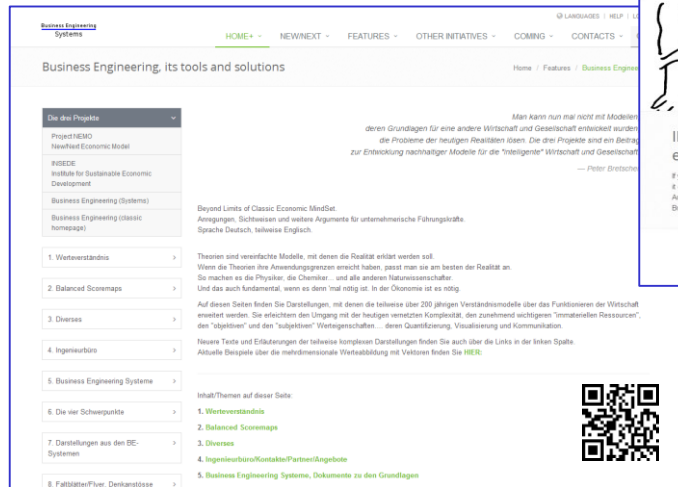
Business Engineering Systems

LANGUAGES | HELP | L

HOME+ NEW/NEXT FEATURES OTHER INITIATIVES COMING CONTACTS

Business Engineering, its tools and solutions

Home / Features / Business Enginee

Die drei Projekte

Project NEMO
New/Next Economic Model

INSEDE
Institute for Sustainable Economic Development

Business Engineering (Systems)

Business Engineering (classic homepage)

1. Werteverständnis

2. Balanced Scoremaps

3. Diverses

4. Ingenieurbüro

5. Business Engineering Systeme

6. Die vier Schwerpunkte

7. Darstellungen aus den BE-Systemen

8. Faltblätter/Flyer, Denkanstösse

Man kann nun mal nicht mit Modellen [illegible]
deren Grundlagen für eine andere Wirtschaft und Gesellschaft entwickelt wurden
die Probleme der heutigen Realitäten lösen. Die drei Projekte sind ein Beitrag
zur Entwicklung nachhaltiger Modelle für die "intelligente" Wirtschaft und Gesellschaft

— Peter Bretsche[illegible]

Beyond Limits of Classic Economic MindSet.
Anregungen, Sichtweisen und weitere Argumente für unternehmerische Führungskräfte.
Sprache Deutsch, teilweise Englisch.

Theorien sind vereinfachte Modelle, mit denen die Realität erklärt werden soll.
Wenn die Theorien ihre Anwendungsgrenzen erreicht haben, passt man sie am besten der Realität an.
So machen es die Physiker, die Chemiker… und alle anderen Naturwissenschafter.
Und das auch fundamental, wenn es denn 'mal nötig ist. In der Ökonomie ist es nötig.

Auf diesen Seiten finden Sie Darstellungen, mit denen die teilweise über 200 jährigen Verständnismodelle über das Funktionieren der Wirtschaft erweitert werden. Sie erleichtern den Umgang mit der heutigen vernetzten Komplexität, den zunehmend wichtigeren "immateriellen Ressourcen", den "objektiven" und den "subjektiven" Wertezeichnungen… deren Quantifizierung, Visualisierung und Kommunikation.

Neuere Texte und Erläuterungen der teilweise komplexen Darstellungen finden Sie auch über die Links in der linken Spalte.
Aktuelle Beispiele über die mehrdimensionale Werteabbildung mit Vektoren finden Sie HIER:

Inhalt/Themen auf dieser Seite:

1. Werteverständnis
2. Balanced Scoremaps
3. Diverses
4. Ingenieurbüro/Kontakte/Partner/Angebote
5. Business Engineering Systeme, Dokumente zu den Grundlagen

I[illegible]
e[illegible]
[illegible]